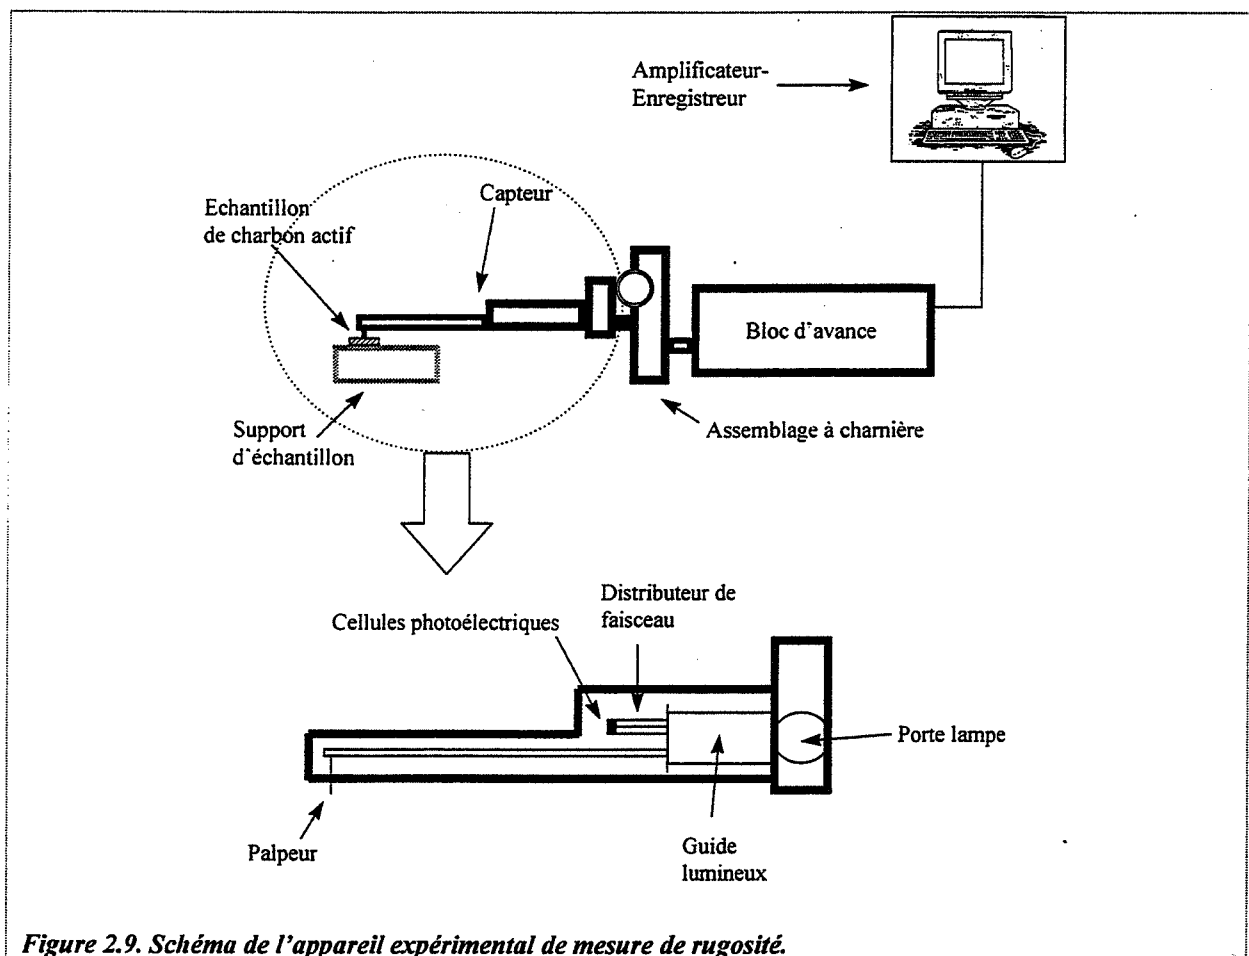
Amplificateur-
Enregistreur

Capteur

Echantillon
de charbon actif

Bloc d'avance

Support
d'échantillon

Assemblage à charnière

Distributeur de
faisceau

Cellules photoélectriques

Porte lampe

Palpeur

Guide
lumineux

Figure 2.9. Schéma de l'appareil expérimental de mesure de rugosité.